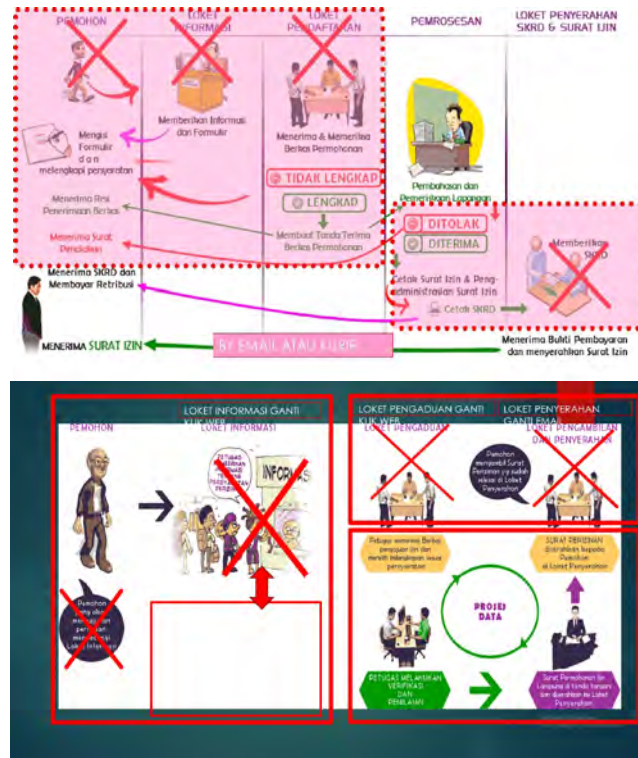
PEMOHON

LOKET INFORMASI

LOKET PENDAFTARAN

PEMROSESAN

LOKET PENYERAHAN SKRD & SURAT IZIN

Mengisi Formulir dan melengkapi persyaratan

Memberikan Informasi dan Formulir

Menerima & Memeriksa Berkas Permohonan

TIDAK LENGKAP

LENGKAP

Pembahasan dan Pemeriksaan Lapangan

Menerima Resi Penerimaan Berkas

Membuat Tanda Terima Berkas Permohonan

DITOLAK

DITERIMA

Memberikan SKRD

Menerima Surat Penolakan

Menerima SKRD dan Membayar Retribusi

Cetak Surat Izin & Pengadministrasian Surat Izin

Cetak SKRD

MENERIMA SURAT IZIN

BY EMAIL ATAU KURIR

Menerima Bukti Pembayaran dan menyerahkan Surat Izin

LOKET INFORMASI GANTI KLIK WEB

PEMOHON

LOKET INFORMASI

INFORMASI

Pemohon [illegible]

LOKET PENGADUAN GANTI KLIK WEB

LOKET PENGADUAN

LOKET PENYERAHAN GANTI EMAIL

LOKET PENGAMBILAN DAN PENYERAHAN

Pemohon mengambil Surat Perizinan yg sudah selesai di Loket Penyerahan

Petugas menerima Berkas pengajuan izin dan meneliti kelengkapan sesuai persyaratan

SURAT PERIZINAN diserahkan kepada Pemohon di Loket Penyerahan

PROSES DATA

PETUGAS MELAKUKAN VERIFIKASI DAN PENILAIAN

Surat Permohonan Izin Lampung di tanda tangani dan diserahkan ke Loket Penyerahan